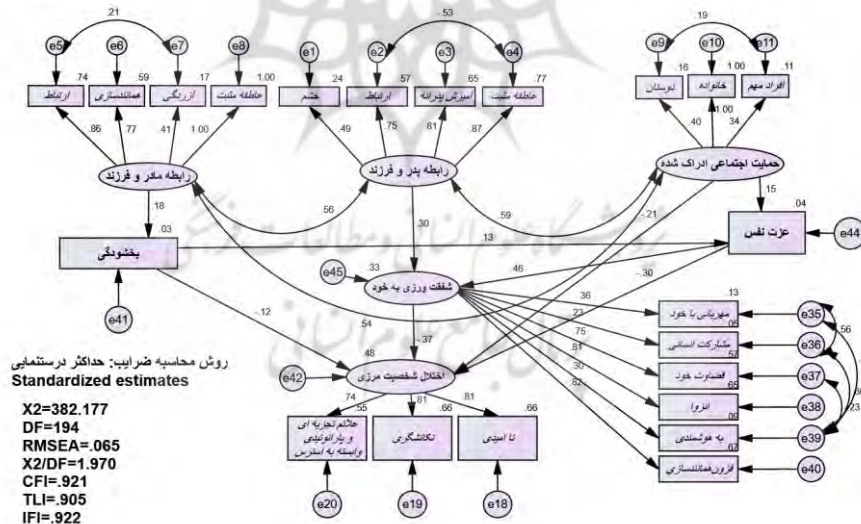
.21
e5 e6 e7 e8
.74 .59 .17 1.00
ارتباط
همانندسازی
ارزیگی
حافظه مثبت
.86 .77 .41 1.00
رابطه مادر و فرزند

.53
e1 e2 e3 e4
.24 .57 .65 .77
خشم
ارتباط
آموزش پدرانه
حافظه مثبت
.49 .75 .81 .87
رابطه پدر و فرزند

.19
e9 e10 e11
.16 1.00 .11
دوستان
خانواده
افراد مهم
.40 1.00 .34
حمایت اجتماعی ادراک شده

.18
.03
بخشودگی
e41
.56
.59
.15
.04
عزت نفس
e44
.13
.30
-.21
e45
.33
شفقت ورزی به خود
.46
-.30
.36
.23
.75
.81
.30
.82
.13
مهربانی با خود
.05
مشارکت انسانی
.57
قضاوت خود
.66
انزوا
.09
به هوشمندی
.67
فزون همانندسازی
e35
e36
e37
e38
e39
e40
.56
.23
-.12
.54
-.37
.48
روش محاسبه ضرایب: حداکثر درستنمایی
Standardized estimates
e42
اختلال شخصیت مرزی
.74 .81 .81
.55 .66 .66
علائم تجزیه ای و پارانوئیدی وابسته به استرس
تکانشگری
ناامیدی
e20 e19 e18
X2=382.177
DF=194
RMSEA=.065
X2/DF=1.970
CFI=.921
TLI=.905
IFI=.922